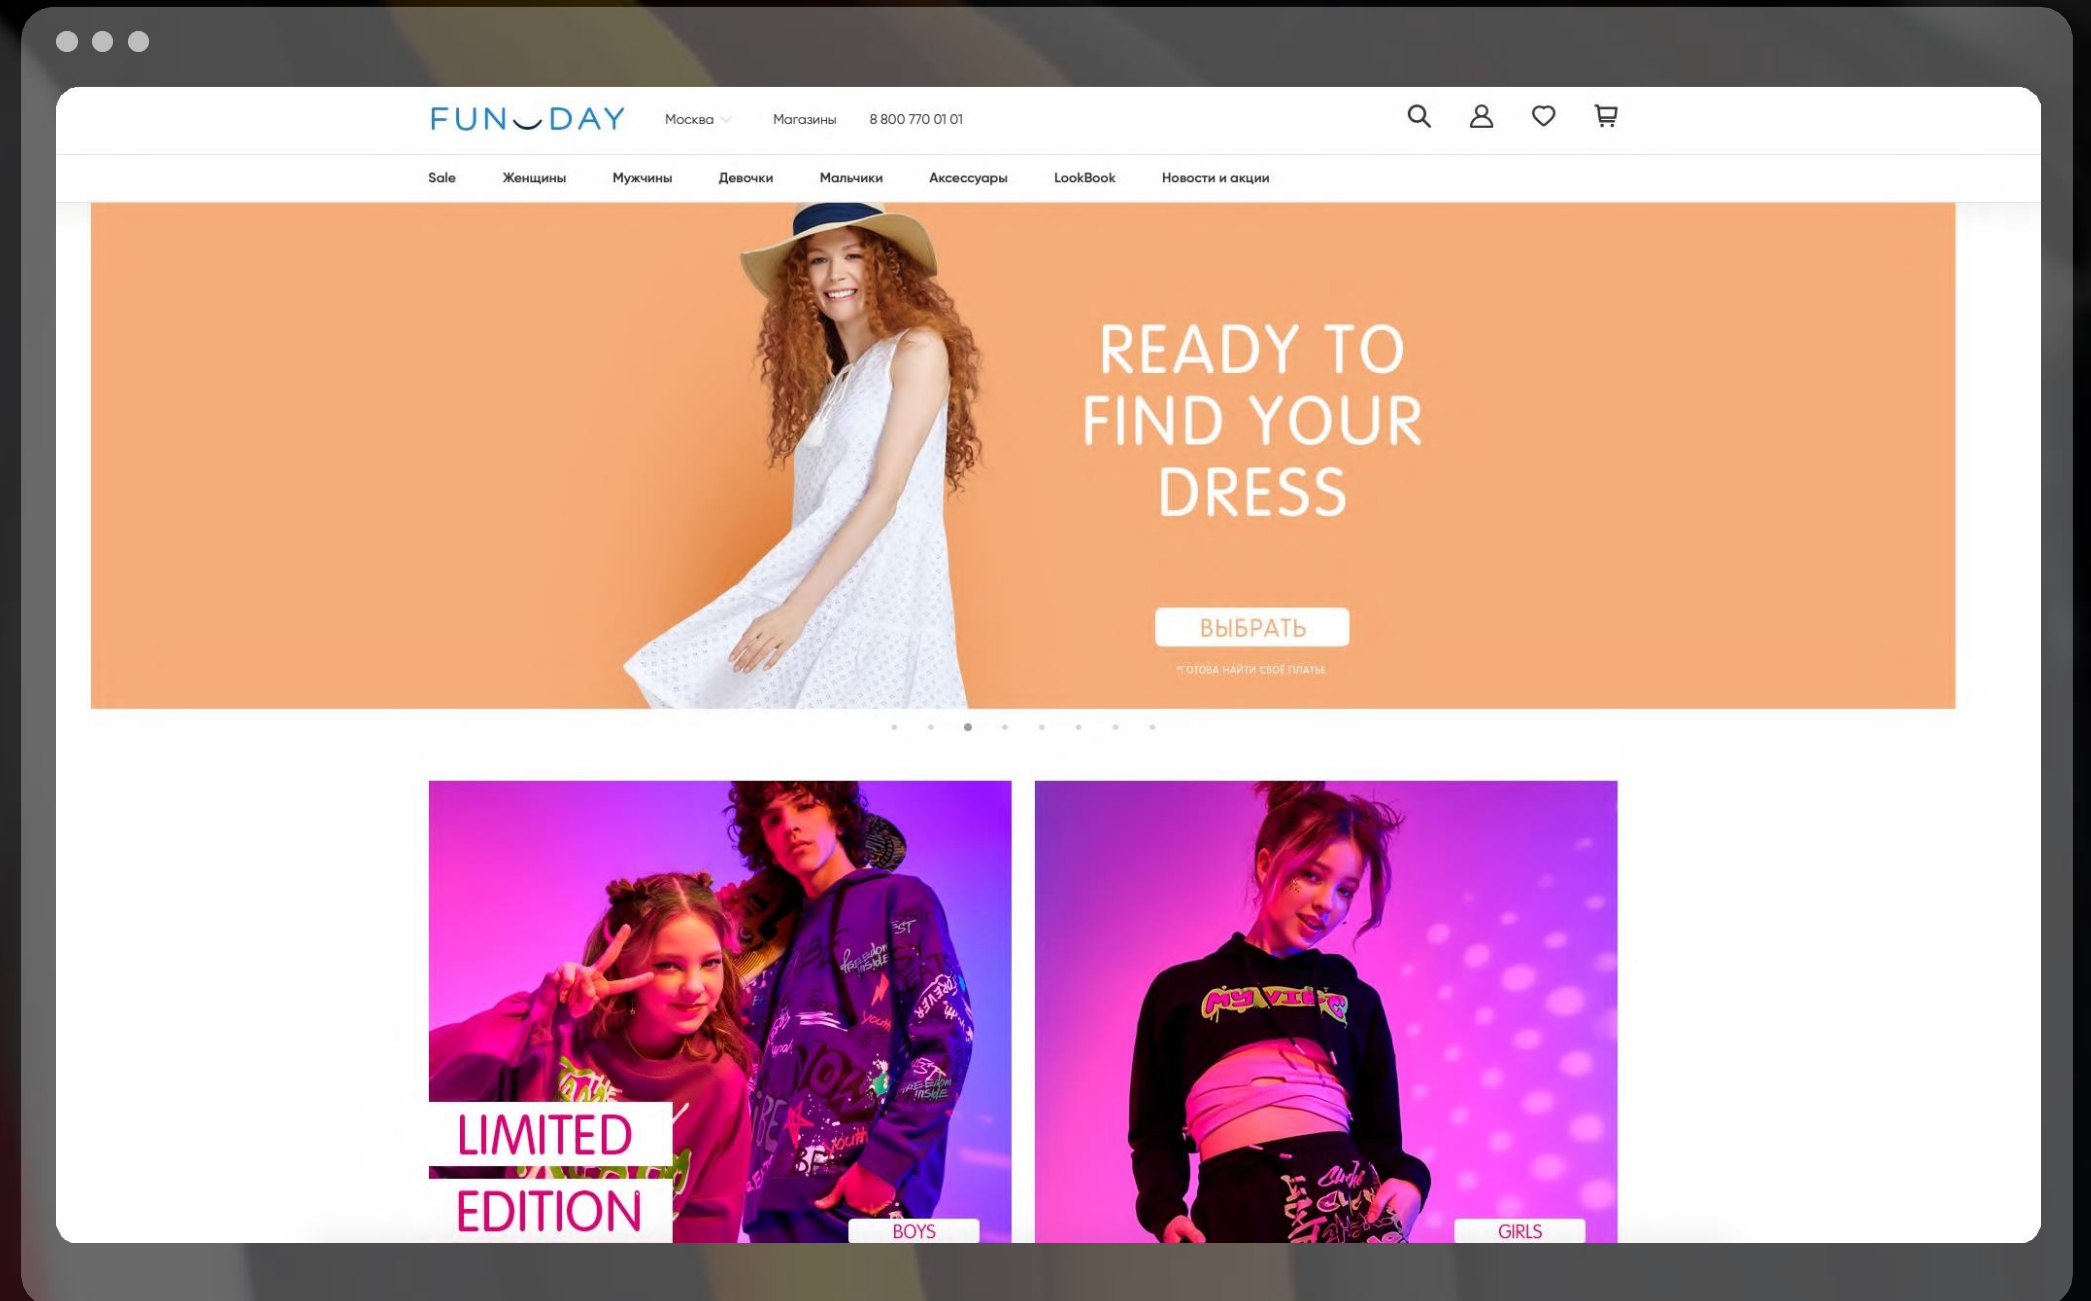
FUN DAY Москва Магазины 8 800 770 01 01

Sale Женщины Мужчины Девочки Мальчики Аксессуары LookBook Новости и акции

READY TO FIND YOUR DRESS

ВЫБРАТЬ

*ГОТОВА НАЙТИ СВОЕ ПЛАТЬЕ

LIMITED EDITION

BOYS

GIRLS